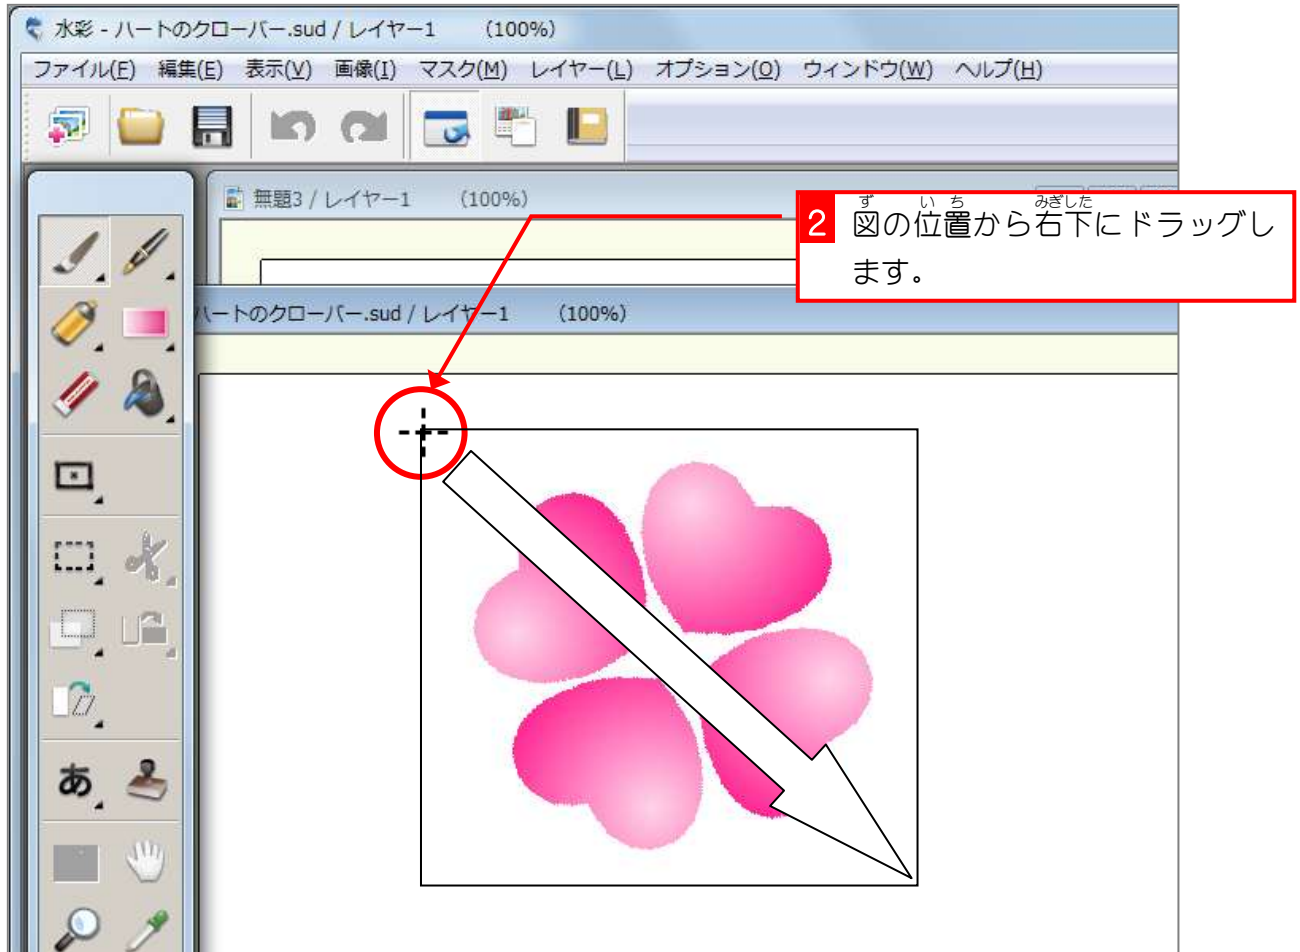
水彩 - ハートのクローバー.sud / レイヤー1　(100%)

ファイル(F)　編集(E)　表示(V)　画像(I)　マスク(M)　レイヤー(L)　オプション(O)　ウィンドウ(W)　ヘルプ(H)

無題3 / レイヤー1　(100%)

2 図(ず)の位置(いち)から右下(みぎした)にドラッグします。

ハートのクローバー.sud / レイヤー1　(100%)

あ